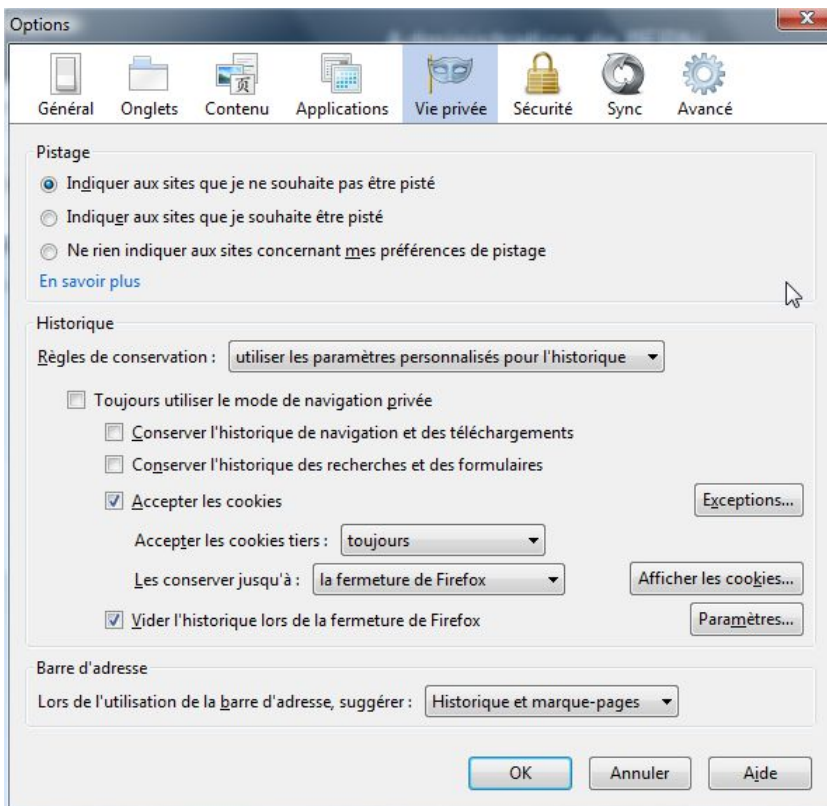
Options

Général Onglets Contenu Applications Vie privée Sécurité Sync Avancé

Pistage

Indiquer aux sites que je ne souhaite pas être pisté

Indiquer aux sites que je souhaite être pisté

Ne rien indiquer aux sites concernant mes préférences de pistage

En savoir plus

Historique

Règles de conservation : utiliser les paramètres personnalisés pour l'historique

Toujours utiliser le mode de navigation privée

Conserver l'historique de navigation et des téléchargements

Conserver l'historique des recherches et des formulaires

Accepter les cookies

Exceptions...

Accepter les cookies tiers : toujours

Les conserver jusqu'à : la fermeture de Firefox

Afficher les cookies...

Vider l'historique lors de la fermeture de Firefox

Paramètres...

Barre d'adresse

Lors de l'utilisation de la barre d'adresse, suggérer : Historique et marque-pages

OK Annuler Aide